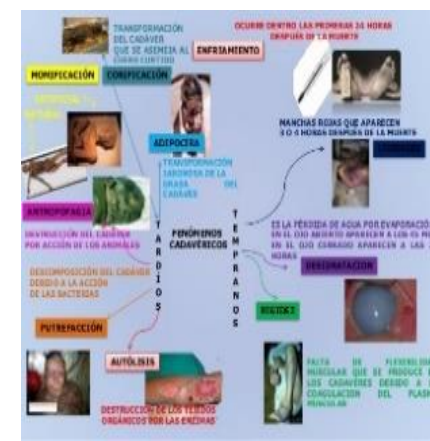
TRANSFORMACIÓN DEL CADAVER QUE SE ASEMEJA AL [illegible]

OCURRE DENTRO LAS PRIMERAS 24 HORAS DESPUÉS DE LA MUERTE

ENFRIAMIENTO

MOMIFICACIÓN

CORIFICACIÓN

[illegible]

ADIPOCIRA

TRANSFORMACIÓN JABONOSA DE LA GRASA DEL CADAVER

MANCHAS ROJAS QUE APARECEN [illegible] HORAS DESPUÉS DE LA MUERTE

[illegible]

ANTROPOFAGIA

DESTRUCCIÓN DEL CADAVER POR ACCIÓN DE LOS ANIMALES

FENÓMENOS CADAVÉRICOS

TARDÍOS

TEMPRANOS

ES LA PÉRDIDA DE AGUA POR EVAPORACIÓN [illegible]

DESHIDRATACIÓN

DESCOMPOSICIÓN DEL CADAVER DEBIDO A LA ACCIÓN DE LAS BACTERIAS

RIGIDEZ

PUTREFACCIÓN

AUTOLISIS

DESTRUCCIÓN DE LOS TEJIDOS ORGÁNICOS POR LAS ENZIMAS

FALTA DE FLEXIBILIDAD MUSCULAR QUE SE PRODUCE EN LOS CADAVERES DEBIDO A LA COAGULACIÓN DEL PLASMA MUSCULAR